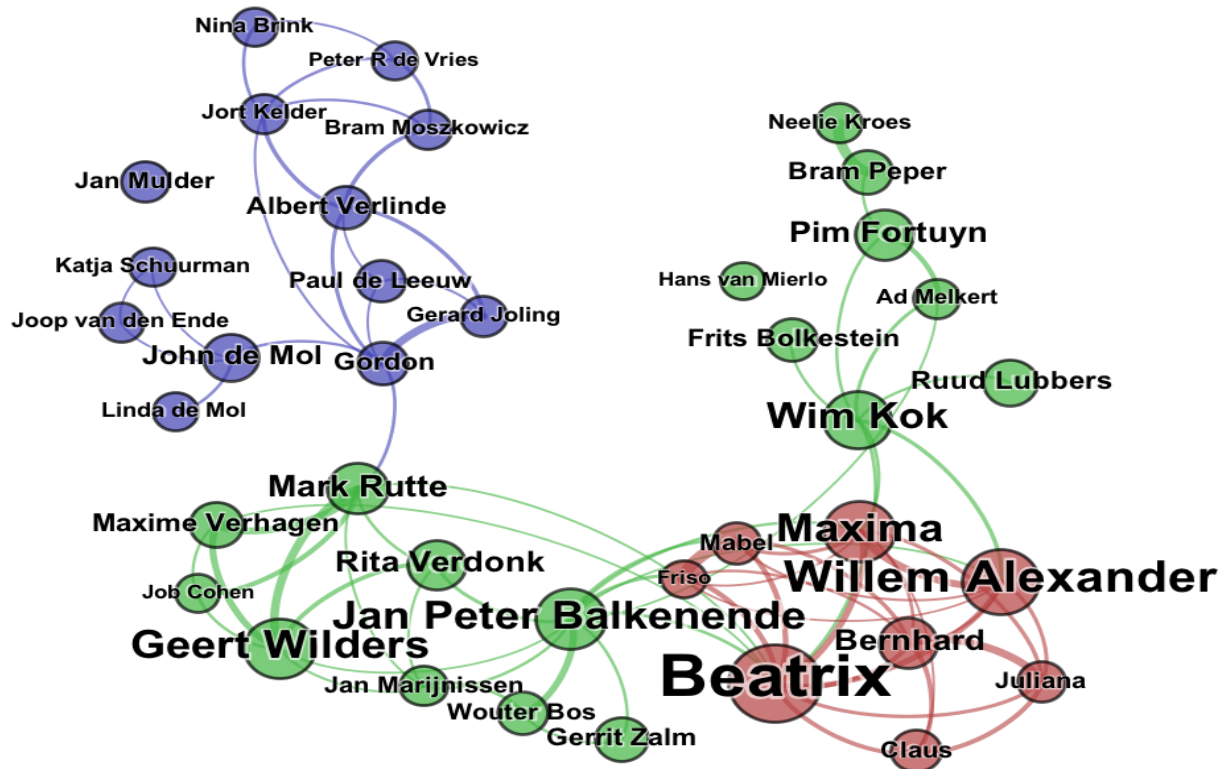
Nina Brink
Peter R de Vries
Jort Kelder
Bram Moszkowicz
Jan Mulder
Albert Verlinde
Katja Schuurman
Paul de Leeuw
Gerard Joling
Joop van den Ende
John de Mol
Gordon
Linda de Mol
Neelie Kroes
Bram Peper
Pim Fortuyn
Hans van Mierlo
Ad Melkert
Frits Bolkestein
Ruud Lubbers
Wim Kok
Mark Rutte
Maxime Verhagen
Rita Verdonk
Job Cohen
Jan Peter Balkenende
Geert Wilders
Jan Marijnissen
Wouter Bos
Gerrit Zalm
Mabel
Maxima
Friso
Willem Alexander
Bernhard
Beatrix
Juliana
Claus